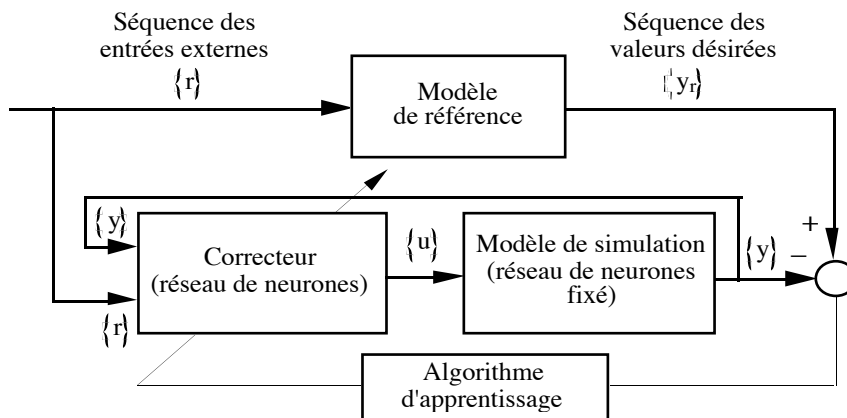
Séquence des entrées externes

$\{r\}$

Séquence des valeurs désirées

$\{y_r\}$

Modèle de référence

$\{y\}$

Correcteur (réseau de neurones)

$\{u\}$

Modèle de simulation (réseau de neurones fixé)

$\{y\}$

+

–

$\{r\}$

Algorithme d'apprentissage